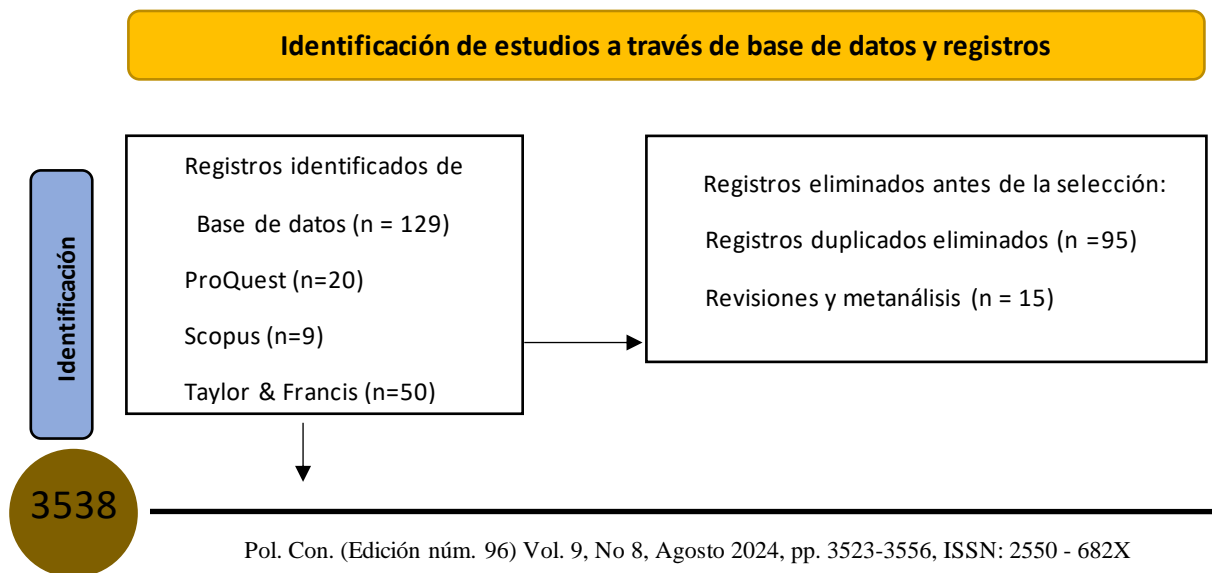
Identificación de estudios a través de base de datos y registros

Identificación

Registros identificados de

Base de datos (n = 129)

ProQuest (n=20)

Scopus (n=9)

Taylor & Francis (n=50)

Registros eliminados antes de la selección:

Registros duplicados eliminados (n =95)

Revisiones y metanálisis (n = 15)

3538

Pol. Con. (Edición núm. 96) Vol. 9, No 8, Agosto 2024, pp. 3523-3556, ISSN: 2550 - 682X